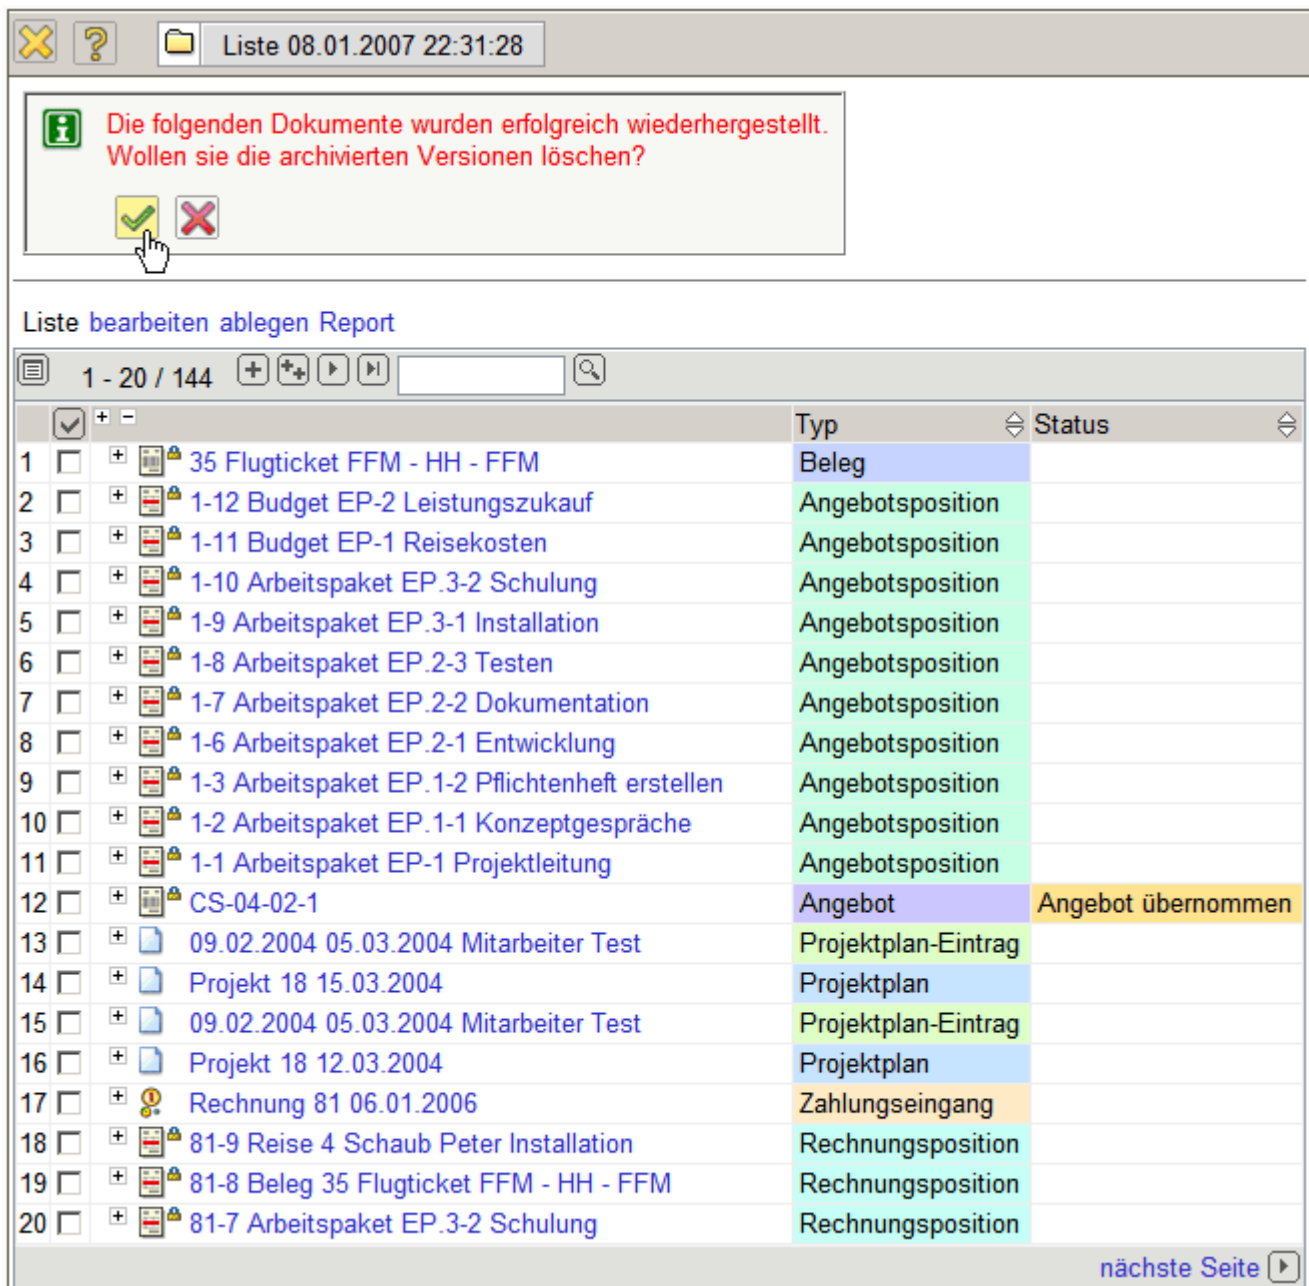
Liste 08.01.2007 22:31:28

Die folgenden Dokumente wurden erfolgreich wiederhergestellt. Wollen sie die archivierten Versionen löschen?

Liste bearbeiten ablegen Report

1 - 20 / 144

| | | Typ | Status |
|---|---|---|---|
| 1 | 35 Flugticket FFM - HH - FFM | Beleg | |
| 2 | 1-12 Budget EP-2 Leistungszukauf | Angebotsposition | |
| 3 | 1-11 Budget EP-1 Reisekosten | Angebotsposition | |
| 4 | 1-10 Arbeitspaket EP.3-2 Schulung | Angebotsposition | |
| 5 | 1-9 Arbeitspaket EP.3-1 Installation | Angebotsposition | |
| 6 | 1-8 Arbeitspaket EP.2-3 Testen | Angebotsposition | |
| 7 | 1-7 Arbeitspaket EP.2-2 Dokumentation | Angebotsposition | |
| 8 | 1-6 Arbeitspaket EP.2-1 Entwicklung | Angebotsposition | |
| 9 | 1-3 Arbeitspaket EP.1-2 Pflichtenheft erstellen | Angebotsposition | |
| 10 | 1-2 Arbeitspaket EP.1-1 Konzeptgespräche | Angebotsposition | |
| 11 | 1-1 Arbeitspaket EP-1 Projektleitung | Angebotsposition | |
| 12 | CS-04-02-1 | Angebot | Angebot übernommen |
| 13 | 09.02.2004 05.03.2004 Mitarbeiter Test | Projektplan-Eintrag | |
| 14 | Projekt 18 15.03.2004 | Projektplan | |
| 15 | 09.02.2004 05.03.2004 Mitarbeiter Test | Projektplan-Eintrag | |
| 16 | Projekt 18 12.03.2004 | Projektplan | |
| 17 | Rechnung 81 06.01.2006 | Zahlungseingang | |
| 18 | 81-9 Reise 4 Schaub Peter Installation | Rechnungsposition | |
| 19 | 81-8 Beleg 35 Flugticket FFM - HH - FFM | Rechnungsposition | |
| 20 | 81-7 Arbeitspaket EP.3-2 Schulung | Rechnungsposition | |

nächste Seite